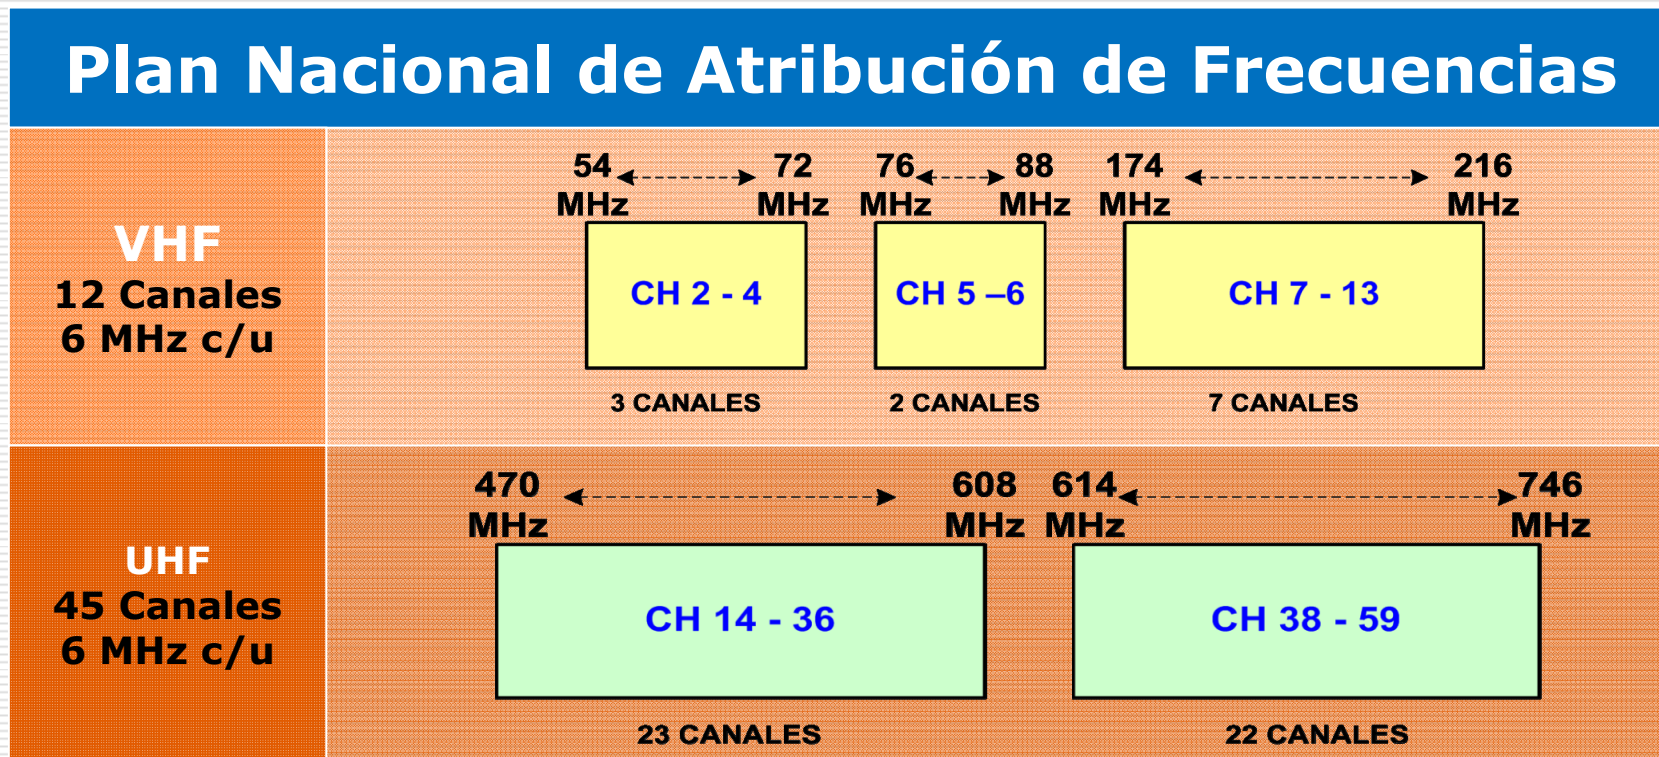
Plan Nacional de Atribución de Frecuencias

VHF
12 Canales
6 MHz c/u

54 MHz
72 MHz
CH 2 - 4
3 CANALES

76 MHz
88 MHz
CH 5 –6
2 CANALES

174 MHz
216 MHz
CH 7 - 13
7 CANALES

UHF
45 Canales
6 MHz c/u

470 MHz
608 MHz
CH 14 - 36
23 CANALES

614 MHz
746 MHz
CH 38 - 59
22 CANALES